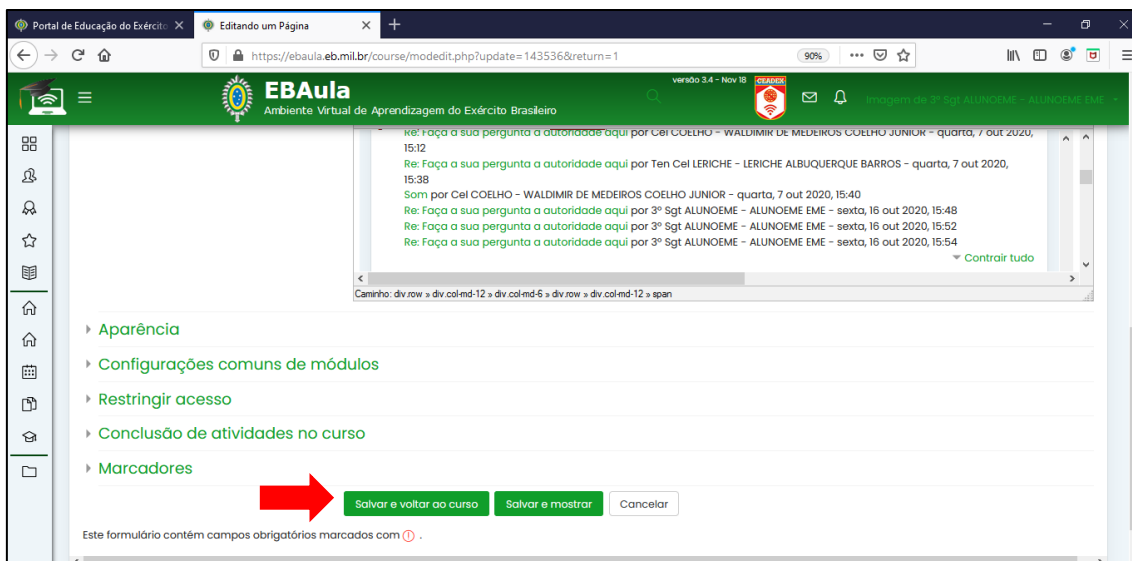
Portal de Educação do Exército
Editando um Página
https://ebaula.eb.mil.br/course/modedit.php?update=143536&return=1
90%
EBAula
Ambiente Virtual de Aprendizagem do Exército Brasileiro
versão 3.4 - Nov 18
CEADEX
Imagem de 3º Sgt ALUNOEME - ALUNOEME EME

Re: Faça a sua pergunta a autoridade aqui por Cel COELHO - WALDIMIR DE MEDEIROS COELHO JUNIOR - quarta, 7 out 2020, 15:12
Re: Faça a sua pergunta a autoridade aqui por Ten Cel LERICHE - LERICHE ALBUQUERQUE BARROS - quarta, 7 out 2020, 15:38
Som por Cel COELHO - WALDIMIR DE MEDEIROS COELHO JUNIOR - quarta, 7 out 2020, 15:40
Re: Faça a sua pergunta a autoridade aqui por 3º Sgt ALUNOEME - ALUNOEME EME - sexta, 16 out 2020, 15:48
Re: Faça a sua pergunta a autoridade aqui por 3º Sgt ALUNOEME - ALUNOEME EME - sexta, 16 out 2020, 15:52
Re: Faça a sua pergunta a autoridade aqui por 3º Sgt ALUNOEME - ALUNOEME EME - sexta, 16 out 2020, 15:54
Contrair tudo
Caminho: div.row » div.col-md-12 » div.col-md-6 » div.row » div.col-md-12 » span

Aparência
Configurações comuns de módulos
Restringir acesso
Conclusão de atividades no curso
Marcadores

Salvar e voltar ao curso
Salvar e mostrar
Cancelar

Este formulário contém campos obrigatórios marcados com ! .